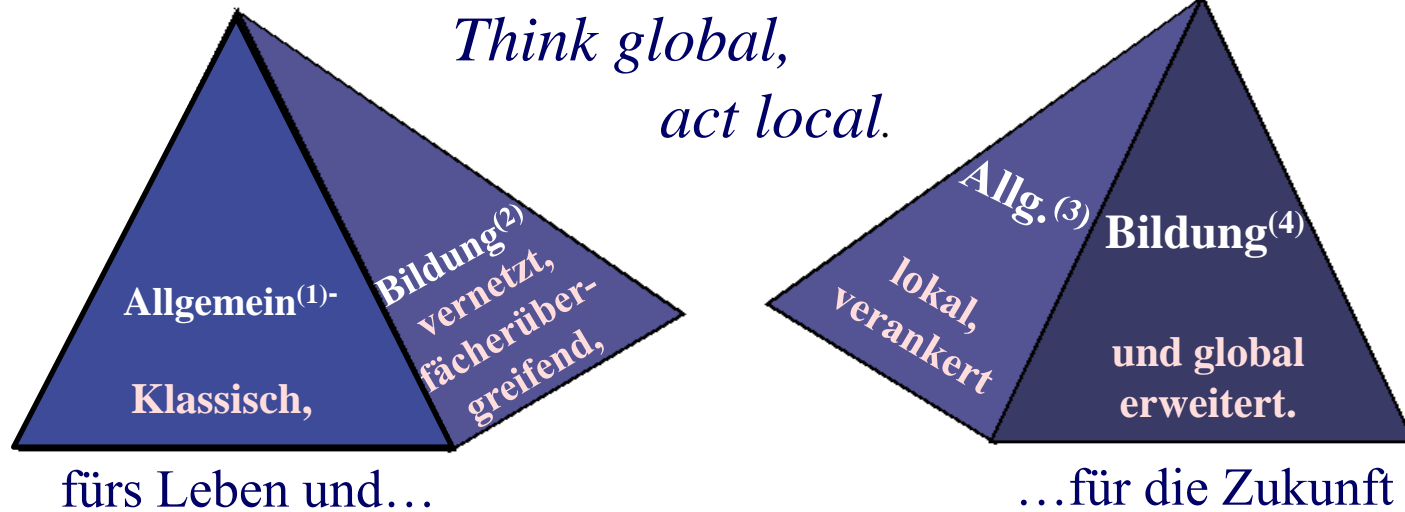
Think global,
act local.

Allgemein$^{(1)}$-

Klassisch,

Bildung$^{(2)}$ vernetzt, fächerübergreifend,

fürs Leben und…

Allg.$^{(3)}$

lokal, verankert

Bildung$^{(4)}$

und global erweitert.

…für die Zukunft